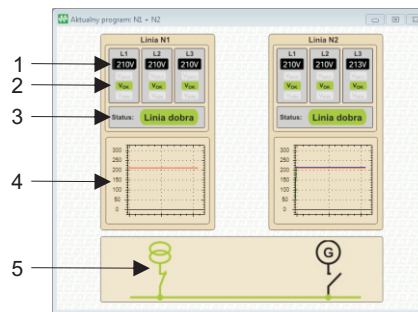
Aktualny program: N1 + N2

1
2
3
4
5

Linia N1
L1 L2 L3
210V 210V 210V
$V_{OK}$ $V_{OK}$ $V_{OK}$
Status: Linia dobra
300
250
200
150
100
50
0

Linia N2
L1 L2 L3
210V 210V 213V
$V_{OK}$ $V_{OK}$ $V_{OK}$
Status: Linia dobra
300
250
200
150
100
50
0

G